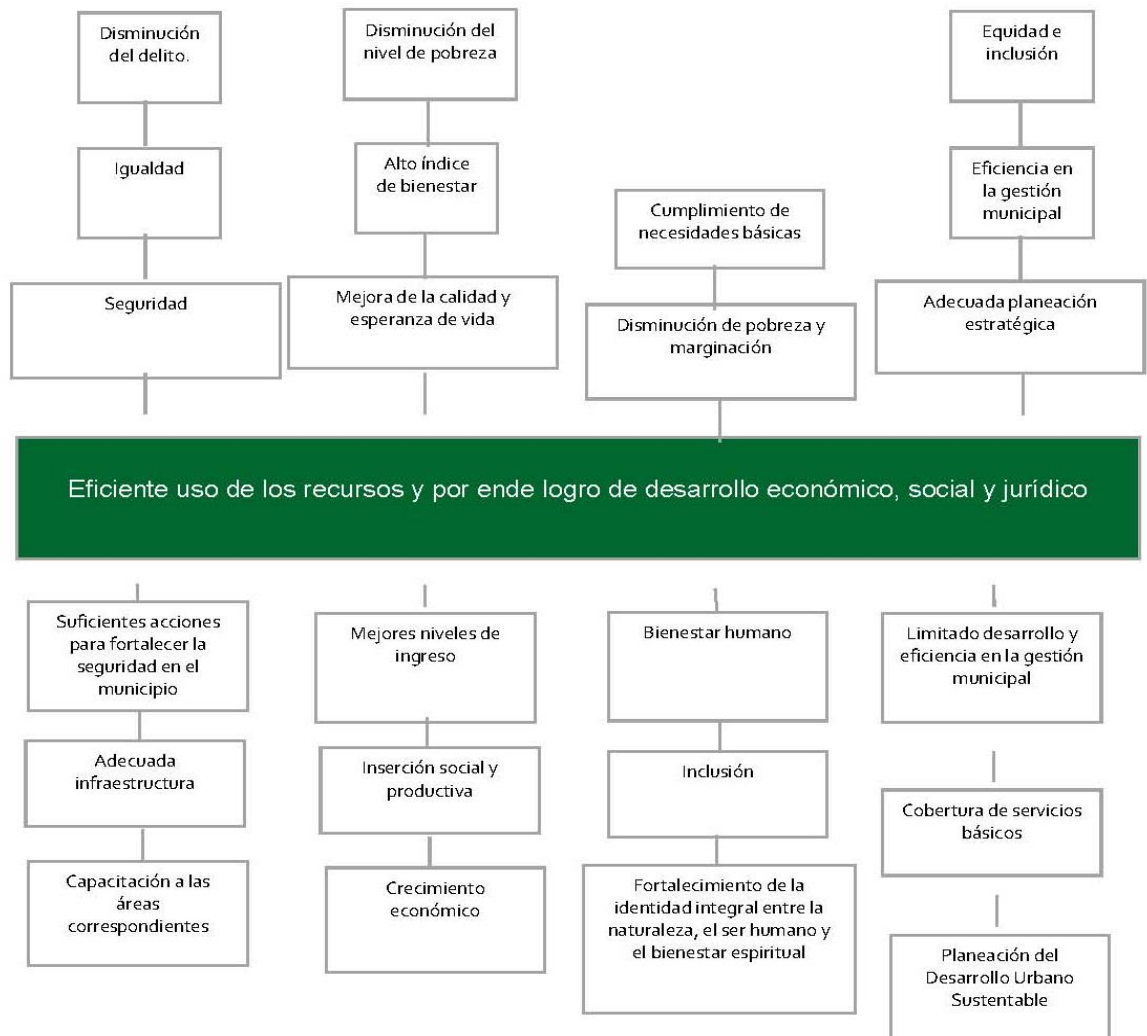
Disminución del delito.

Igualdad

Seguridad

Disminución del nivel de pobreza

Alto índice de bienestar

Mejora de la calidad y esperanza de vida

Cumplimiento de necesidades básicas

Disminución de pobreza y marginación

Equidad e inclusión

Eficiencia en la gestión municipal

Adecuada planeación estratégica

Eficiente uso de los recursos y por ende logro de desarrollo económico, social y jurídico

Suficientes acciones para fortalecer la seguridad en el municipio

Adecuada infraestructura

Capacitación a las áreas correspondientes

Mejores niveles de ingreso

Inserción social y productiva

Crecimiento económico

Bienestar humano

Inclusión

Fortalecimiento de la identidad integral entre la naturaleza, el ser humano y el bienestar espiritual

Limitado desarrollo y eficiencia en la gestión municipal

Cobertura de servicios básicos

Planeación del Desarrollo Urbano Sustentable